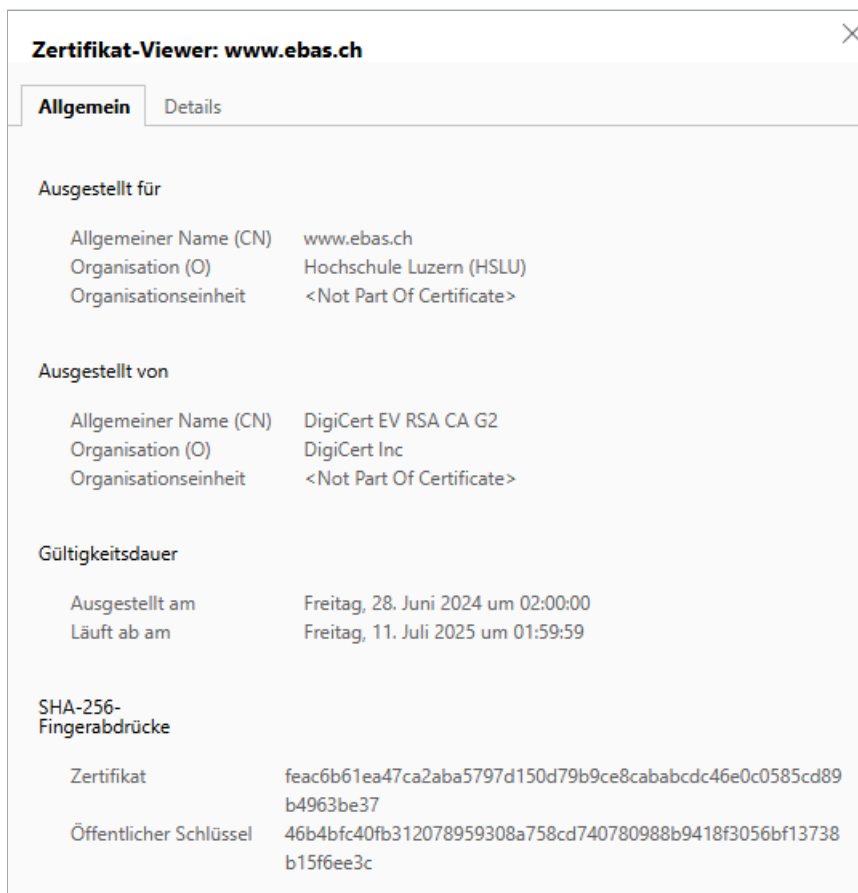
Zertifikat-Viewer: www.ebas.ch

Allgemein Details

Ausgestellt für

Allgemeiner Name (CN) www.ebas.ch
Organisation (O) Hochschule Luzern (HSLU)
Organisationseinheit <Not Part Of Certificate>

Ausgestellt von

Allgemeiner Name (CN) DigiCert EV RSA CA G2
Organisation (O) DigiCert Inc
Organisationseinheit <Not Part Of Certificate>

Gültigkeitsdauer

Ausgestellt am Freitag, 28. Juni 2024 um 02:00:00
Läuft ab am Freitag, 11. Juli 2025 um 01:59:59

SHA-256-Fingerabdrücke

Zertifikat feac6b61ea47ca2aba5797d150d79b9ce8cababcdc46e0c0585cd89b4963be37
Öffentlicher Schlüssel 46b4bfc40fb312078959308a758cd740780988b9418f3056bf13738b15f6ee3c